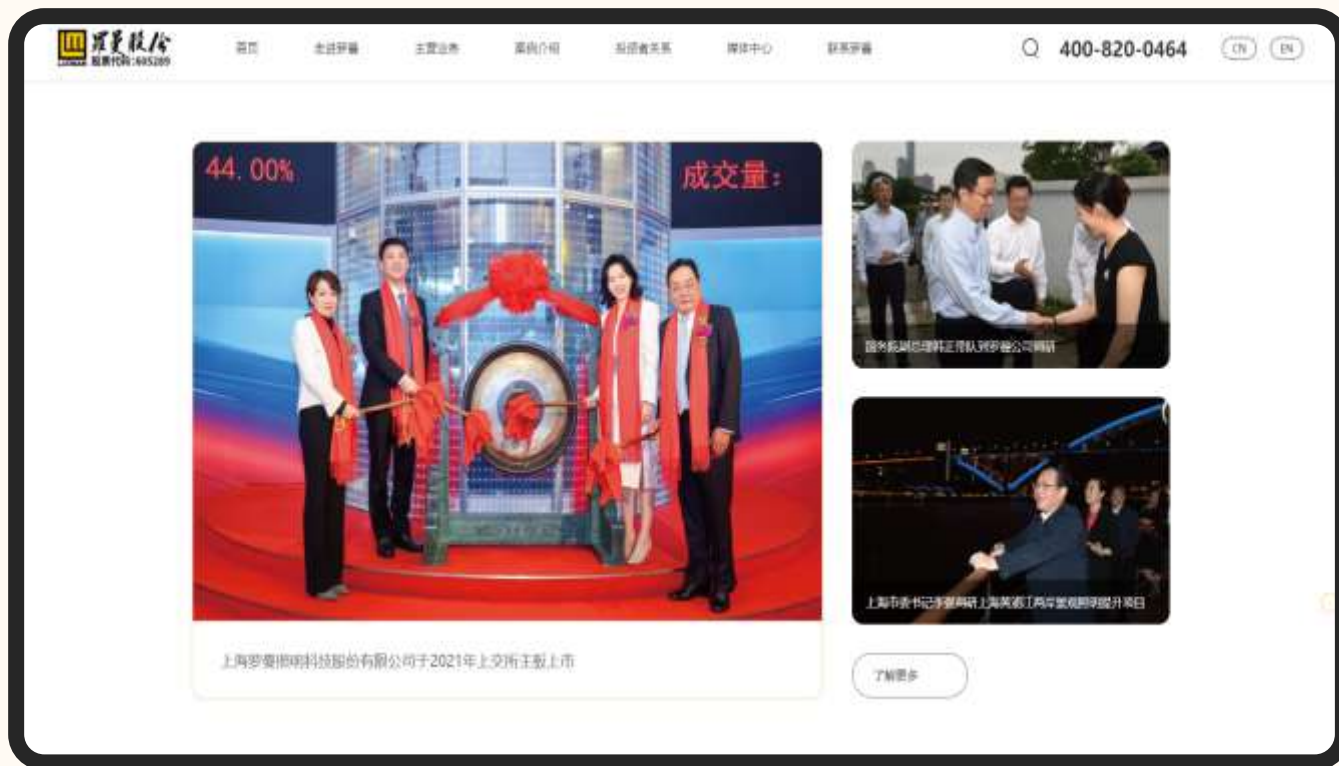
罗曼股份
股票代码:605289

首页 走进罗曼 主营业务 案例介绍 投资者关系 媒体中心 联系罗曼

400-820-0464 CN EN

44.00%
成交量:

上海罗曼照明科技股份有限公司于2021年上交所主板上市

国务院副总理韩正带队到罗曼公司调研

上海市委书记李强调研上海黄浦江两岸景观照明提升项目

了解更多